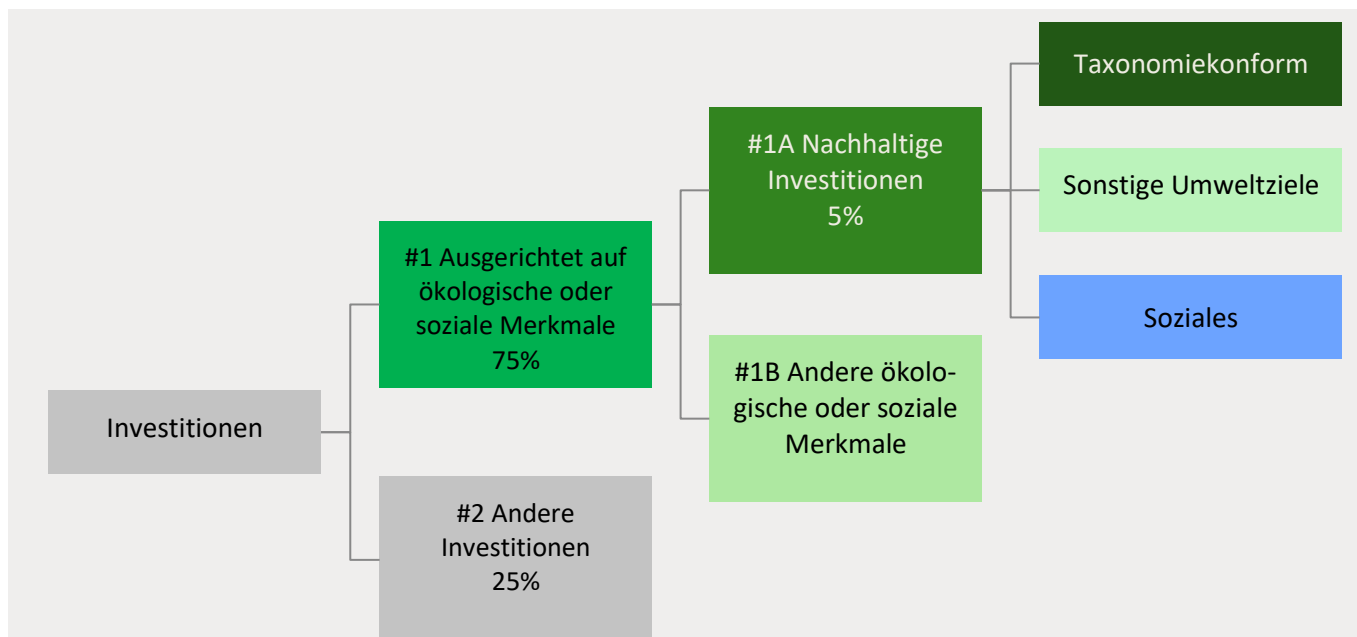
Investitionen

#1 Ausgerichtet auf ökologische oder soziale Merkmale 75%

#2 Andere Investitionen 25%

#1A Nachhaltige Investitionen 5%

#1B Andere ökologische oder soziale Merkmale

Taxonomiekonform

Sonstige Umweltziele

Soziales